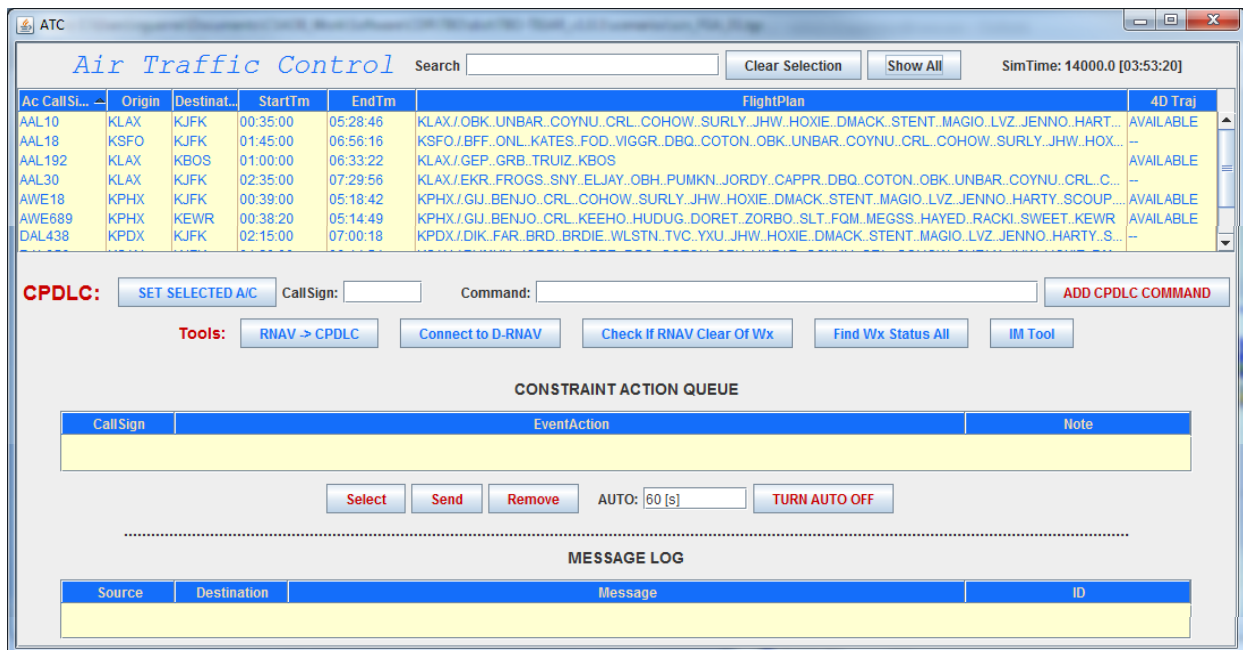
ATC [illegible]

Air Traffic Control

Search

Clear Selection

Show All

SimTime: 14000.0 [03:53:20]

| Ac CallSi... | Origin | Destinat... | StartTm | EndTm | FlightPlan | 4D Traj |
|---|---|---|---|---|---|---|
| AAL10 | KLAX | KJFK | 00:35:00 | 05:28:46 | KLAX./.OBK..UNBAR..COYNU..CRL..COHOW..SURLY..JHW..HOXIE..DMACK..STENT..MAGIO..LVZ..JENNO..HART... | AVAILABLE |
| AAL18 | KSFO | KJFK | 01:45:00 | 06:56:16 | KSFO./.BFF..ONL..KATES..FOD..VIGGR..DBQ..COTON..OBK..UNBAR..COYNU..CRL..COHOW..SURLY..JHW..HOX... | -- |
| AAL192 | KLAX | KBOS | 01:00:00 | 06:33:22 | KLAX./.GEP..GRB..TRUIZ..KBOS | AVAILABLE |
| AAL30 | KLAX | KJFK | 02:35:00 | 07:29:56 | KLAX./.EKR..FROGS..SNY..ELJAY..OBH..PUMKN..JORDY..CAPPR..DBQ..COTON..OBK..UNBAR..COYNU..CRL..C... | -- |
| AWE18 | KPHX | KJFK | 00:39:00 | 05:18:42 | KPHX./.GIJ..BENJO..CRL..COHOW..SURLY..JHW..HOXIE..DMACK..STENT..MAGIO..LVZ..JENNO..HARTY..SCOUP... | AVAILABLE |
| AWE689 | KPHX | KEWR | 00:38:20 | 05:14:49 | KPHX./.GIJ..BENJO..CRL..KEEHO..HUDUG..DORET..ZORBO..SLT..FQM..MEGSS..HAYED..RACKI..SWEET..KEWR | AVAILABLE |
| DAL438 | KPDX | KJFK | 02:15:00 | 07:00:18 | KPDX./.DIK..FAR..BRD..BRDIE..WLSTN..TVC..YXU..JHW..HOXIE..DMACK..STENT..MAGIO..LVZ..JENNO..HARTY..S... | -- |

CPDLC: SET SELECTED A/C CallSign: Command: ADD CPDLC COMMAND

Tools: RNAV -> CPDLC Connect to D-RNAV Check If RNAV Clear Of Wx Find Wx Status All IM Tool

CONSTRAINT ACTION QUEUE

| CallSign | EventAction | Note |
|---|---|---|

Select Send Remove AUTO: 60 [s] TURN AUTO OFF

MESSAGE LOG

| Source | Destination | Message | ID |
|---|---|---|---|